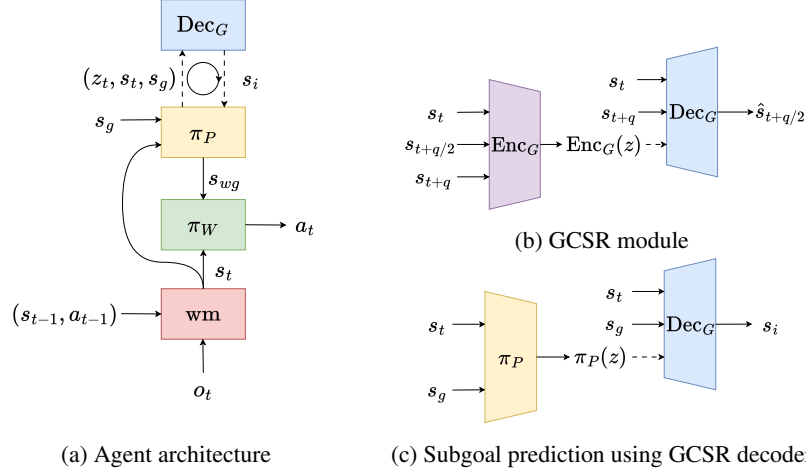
$\text{Dec}_G$

$(z_t, s_t, s_g)$

$s_i$

$s_g$

$\pi_P$

$s_{wg}$

$\pi_W$

$a_t$

$s_t$

$(s_{t-1}, a_{t-1})$

wm

$o_t$

(a) Agent architecture

$s_t$

$s_{t+q/2}$

$s_{t+q}$

$\text{Enc}_G$

$\text{Enc}_G(z)$

$s_t$

$s_{t+q}$

$\text{Dec}_G$

$\hat{s}_{t+q/2}$

(b) GCSR module

$s_t$

$s_g$

$\pi_P$

$\pi_P(z)$

$s_t$

$s_g$

$\text{Dec}_G$

$s_i$

(c) Subgoal prediction using GCSR decoder